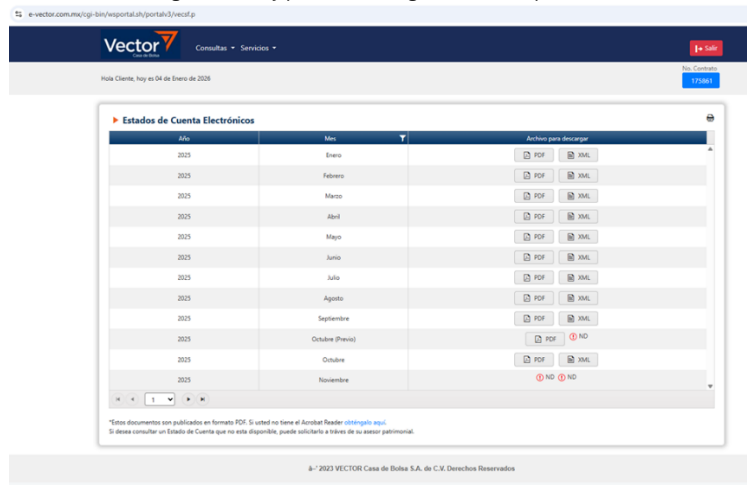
e-vector.com.mx/cgi-bin/wsportal.sh/portalv3/vecsf.p

Vector Casa de Bolsa Consultas ▾ Servicios ▾ Salir

Hola Cliente, hoy es 04 de Enero de 2026

No. Contrato 175861

Estados de Cuenta Electrónicos

| Año | Mes | Archivo para descargar |
|---|---|---|
| 2025 | Enero | PDF XML |
| 2025 | Febrero | PDF XML |
| 2025 | Marzo | PDF XML |
| 2025 | Abril | PDF XML |
| 2025 | Mayo | PDF XML |
| 2025 | Junio | PDF XML |
| 2025 | Julio | PDF XML |
| 2025 | Agosto | PDF XML |
| 2025 | Septiembre | PDF XML |
| 2025 | Octubre (Previo) | PDF ND |
| 2025 | Octubre | PDF XML |
| 2025 | Noviembre | ND ND |

1

*Estos documentos son publicados en formato PDF. Si usted no tiene el Acrobat Reader obténgalo aquí.
Si desea consultar un Estado de Cuenta que no esta disponible, puede solicitarlo a tráves de su asesor patrimonial.

â-' 2023 VECTOR Casa de Bolsa S.A. de C.V. Derechos Reservados